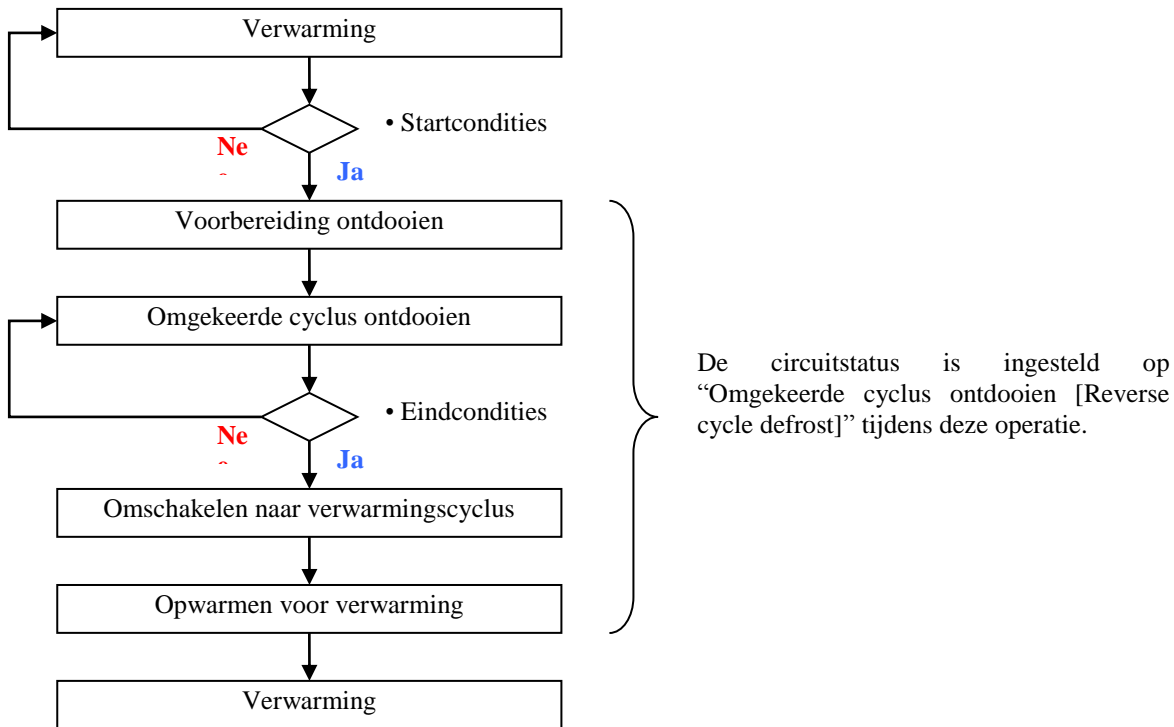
Verwarming

Ne

• Startcondities

Ja

Voorbereiding ontdooien

Omgekeerde cyclus ontdooien

Ne

• Eindcondities

Ja

Omschakelen naar verwarmingscyclus

Opwarmen voor verwarming

Verwarming

De circuitstatus is ingesteld op "Omgekeerde cyclus ontdooien [Reverse cycle defrost]" tijdens deze operatie.